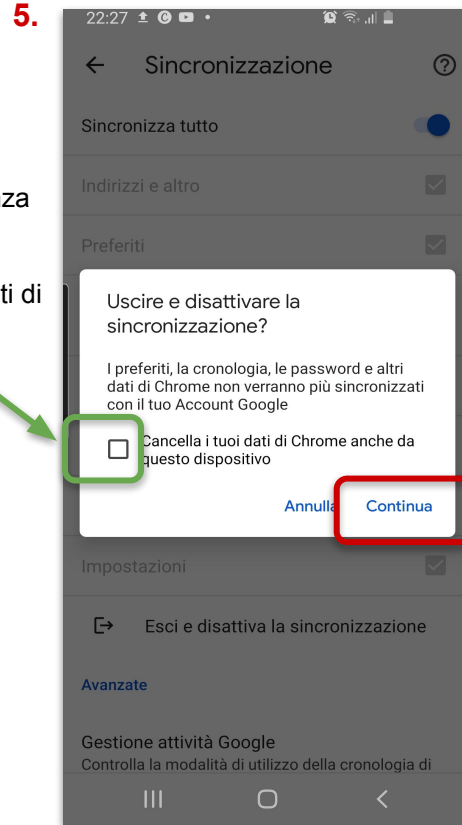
5.

za

ti di

22:27

Sincronizzazione

Sincronizza tutto

Indirizzi e altro

Preferiti

Uscire e disattivare la sincronizzazione?

I preferiti, la cronologia, le password e altri dati di Chrome non verranno più sincronizzati con il tuo Account Google

Cancella i tuoi dati di Chrome anche da questo dispositivo

Annulla Continua

Impostazioni

Esci e disattiva la sincronizzazione

Avanzate

Gestione attività Google
Controlla la modalità di utilizzo della cronologia di